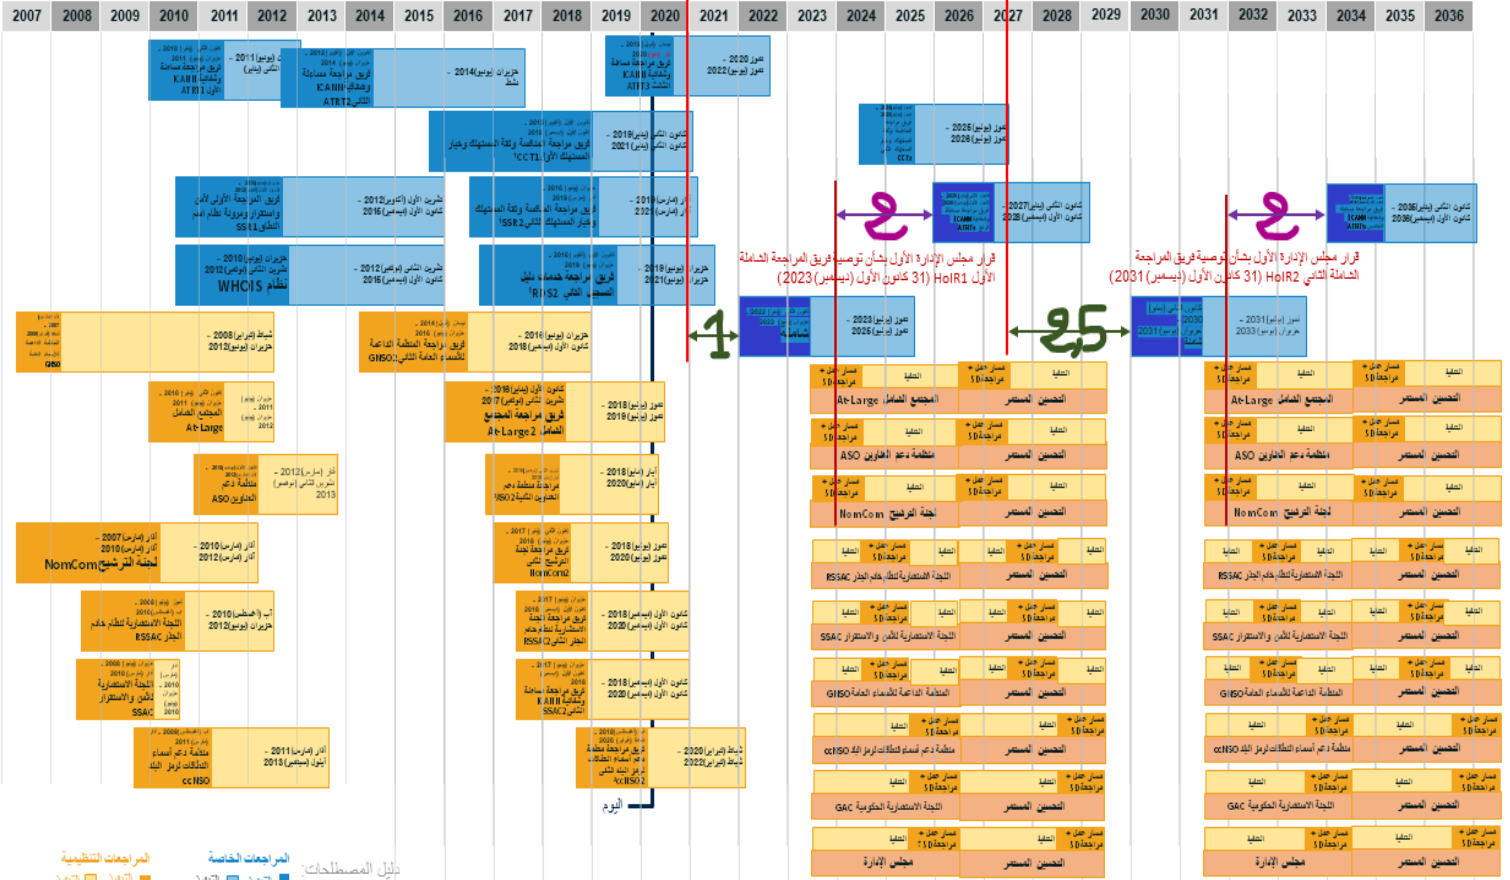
| 2007 | 2008 | 2009 | 2010 | 2011 | 2012 | 2013 | 2014 | 2015 | 2016 | 2017 | 2018 | 2019 | 2020 | 2021 | 2022 | 2023 | 2024 | 2025 | 2026 | 2027 | 2028 | 2029 | 2030 | 2031 | 2032 | 2033 | 2034 | 2035 | 2036 |
|---|---|---|---|---|---|---|---|---|---|---|---|---|---|---|---|---|---|---|---|---|---|---|---|---|---|---|---|---|---|

فريق مراجعة مساءلة وشفافية ICANN الأول ATRT1
2011 كانون الثاني (يناير)
فريق مراجعة مساءلة وشفافية ICANN الثاني ATRT2
حزيران (يونيو) 2014 نشط
فريق مراجعة مساءلة وشفافية ICANN الثالث ATRT3
2020 تموز
2022 تموز (يوليو)
فريق مراجعة المنافسة وثقة المستهلك وخيار المستهلك CCT1
2018 كانون الثاني
2021 كانون الأول
2025 تموز (يوليو)
2026 تموز (يوليو)
فريق المراجعة الأول لأمن واستقرار ومرونة نظام النطاق SSR1
2012 تشرين الأول (أكتوبر)
2016 كانون الأول (ديسمبر)
فريق مراجعة الأمن والاستقرار والمرونة SSR2
2019 آذار (مارس)
2021 آذار (مارس)
2027 كانون الثاني (يناير)
2028 كانون الأول (ديسمبر)
2036 كانون الثاني (يناير)
2036 كانون الأول (ديسمبر)
2010 حزيران (يونيو)
2012 تشرين الثاني (نوفمبر)
نظام WHOIS
2012 تشرين الثاني (نوفمبر)
2016 كانون الأول (ديسمبر)
فريق مراجعة خدمات دليل التسجيل الثاني RDS2
2018 حزيران (يونيو)
2021 حزيران (يونيو)
قرار مجلس الإدارة الأول بشأن توصية فريق المراجعة الشاملة الأول HolR1 (31 كانون الأول (ديسمبر) 2023)
قرار مجلس الإدارة الأول بشأن توصية فريق المراجعة الشاملة الثاني HolR2 (31 كانون الأول (ديسمبر) 2031)
2008 شباط (فبراير)
2012 حزيران (يونيو)
GNSO فريق مراجعة المنظمة الداعمة للأسماء العامة الثاني
2016 حزيران (يونيو)
2018 كانون الأول (ديسمبر)
1
2023 تموز (يوليو)
2026 تموز (يوليو)
2,5
2031 تموز (يوليو)
2033 حزيران (يونيو)
At-Large المجتمع الشامل
2018 تموز
2019 تموز
فريق مراجعة المجتمع الشامل At-Large2
مسار عمل مراجعة SD
العليا
المستمر التحسين
At-Large المجتمع الشامل
ASO منظمة دعم العناوين
2012 آذار (مارس)
2013
مراجعة منظمة دعم العناوين الثانية ASO2
2018 أيار (مايو)
2020 أيار (مايو)
لجنة الترشيح NomCom
2007 آذار (مارس)
2010 آذار (مارس)
2010 آذار (مارس)
2012 آذار (مارس)
فريق مراجعة لجنة الترشيح الثاني NomCom2
2018 تموز (يوليو)
2020 تموز (يوليو)
RSSAC اللجنة الاستشارية لنظام خادم الجذر
2010 آب (أغسطس)
2012 حزيران (يونيو)
RSSAC2 فريق مراجعة اللجنة الاستشارية لنظام خادم الجذر الثاني
2018 كانون الأول
2020 كانون الأول
SSAC اللجنة الاستشارية للأمن والاستقرار
SSAC2 فريق مراجعة
2018 كانون الأول
2020 كانون الأول
GNSO المنظمة الداعمة للأسماء العامة
ccNSO منظمة دعم أسماء النطاقات لرمز البلد
2011 آذار (مارس)
2013 أيلول (سبتمبر)
ccNSO2 فريق مراجعة منظمة دعم أسماء النطاقات لرمز البلد الثاني
2020 شباط (فبراير)
2022 شباط (فبراير)
GAC اللجنة الاستشارية الحكومية
مجلس الإدارة
اليوم
دليل المصطلحات:
المراجعات الخاصة
المراجعات التنظيمية